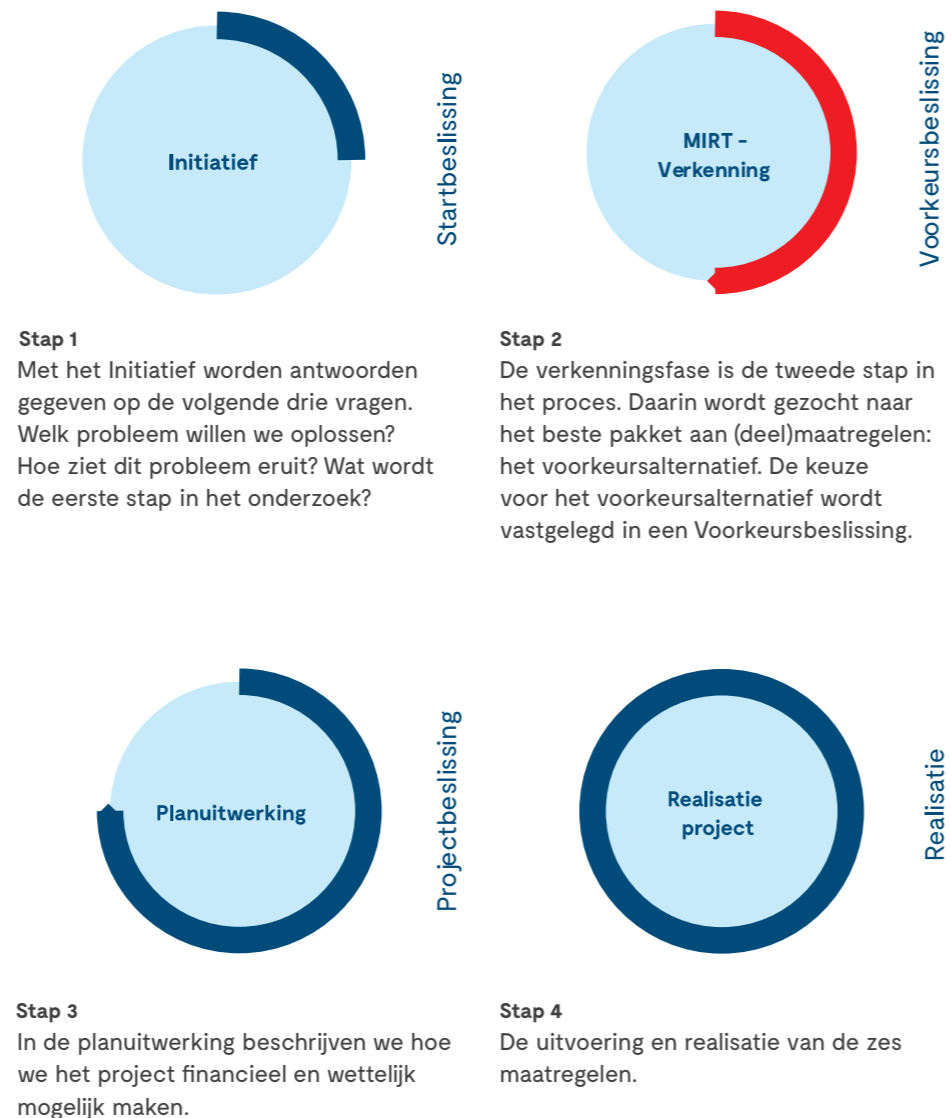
Initiatief

Startbeslissing

Stap 1
Met het Initiatief worden antwoorden gegeven op de volgende drie vragen. Welk probleem willen we oplossen? Hoe ziet dit probleem eruit? Wat wordt de eerste stap in het onderzoek?

MIRT - Verkenning

Voorkeursbeslissing

Stap 2
De verkenningsfase is de tweede stap in het proces. Daarin wordt gezocht naar het beste pakket aan (deel)maatregelen: het voorkeursalternatief. De keuze voor het voorkeursalternatief wordt vastgelegd in een Voorkeursbeslissing.

Planuitwerking

Projectbeslissing

Stap 3
In de planuitwerking beschrijven we hoe we het project financieel en wettelijk mogelijk maken.

Realisatie project

Realisatie

Stap 4
De uitvoering en realisatie van de zes maatregelen.